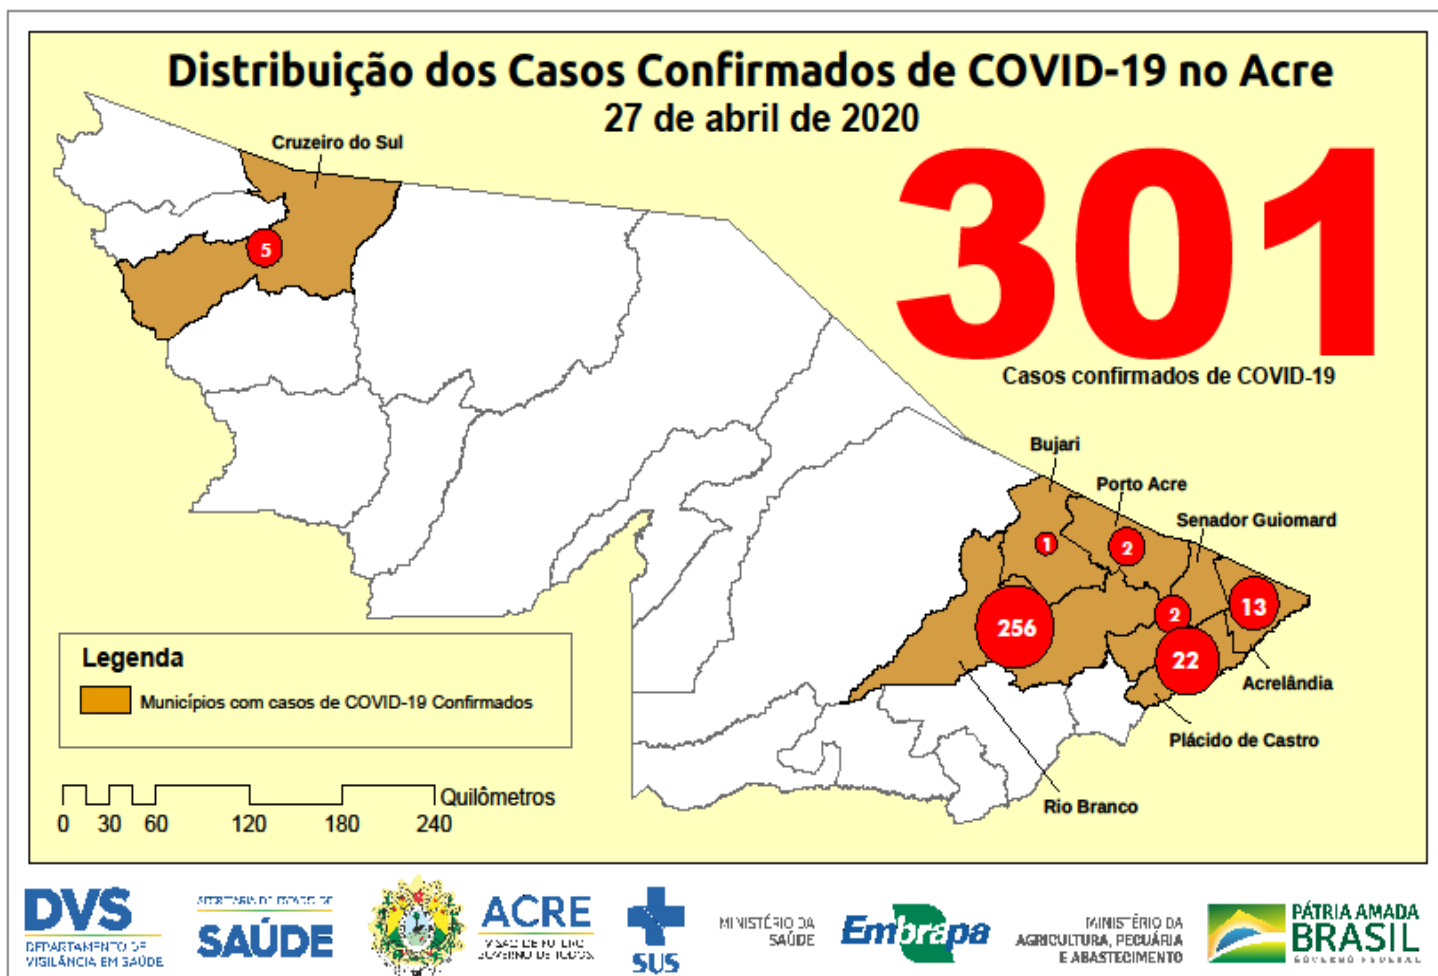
Distribuição dos Casos Confirmados de COVID-19 no Acre
27 de abril de 2020

301
Casos confirmados de COVID-19

Cruzeiro do Sul
5

Bujari
Porto Acre
Senador Guiomard
1
2
2
13
256
22
Acrelândia
Plácido de Castro
Rio Branco

Legenda
Municípios com casos de COVID-19 Confirmados

0 30 60 120 180 240 Quilômetros

DVS DEPARTAMENTO DE VIGILÂNCIA EM SAÚDE
SECRETARIA DE ESTADO DE SAÚDE
ACRE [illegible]
SUS
MINISTÉRIO DA SAÚDE
Embrapa
MINISTÉRIO DA AGRICULTURA, PECUÁRIA E ABASTECIMENTO
PÁTRIA AMADA BRASIL GOVERNO FEDERAL